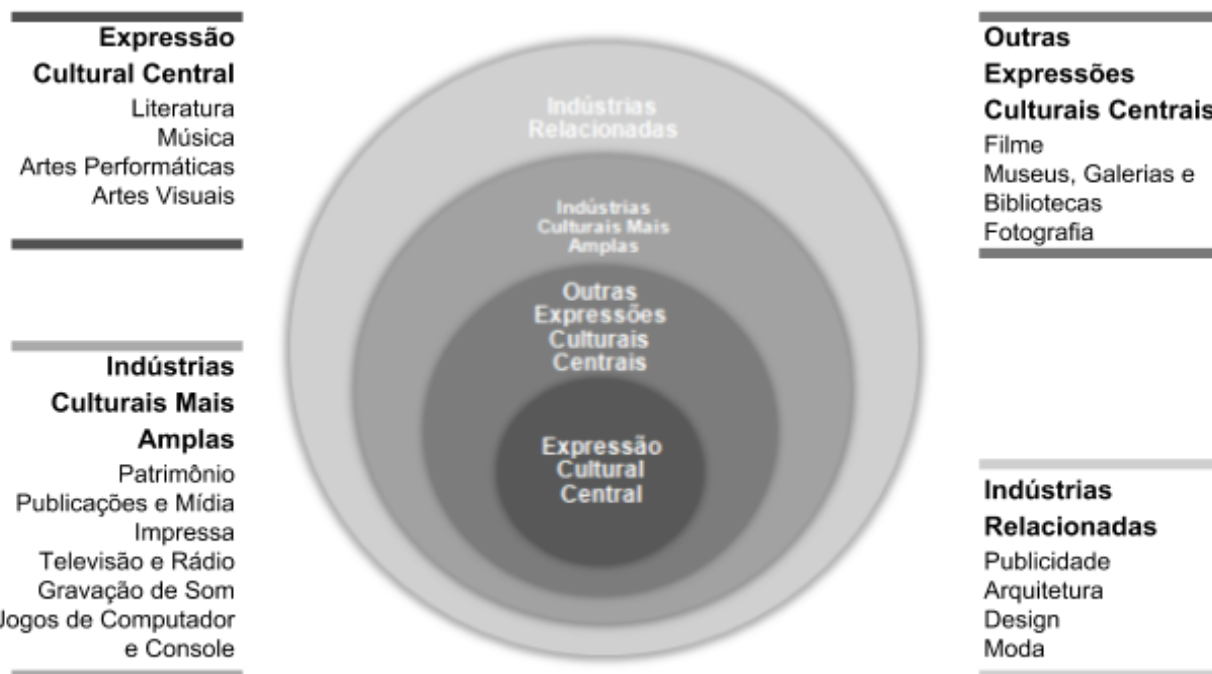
Expressão Cultural Central
Literatura
Música
Artes Performáticas
Artes Visuais

Indústrias Culturais Mais Amplas
Patrimônio
Publicações e Mídia Impressa
Televisão e Rádio
Gravação de Som
Jogos de Computador e Console

Indústrias Relacionadas

Indústrias Culturais Mais Amplas

Outras Expressões Culturais Centrais

Expressão Cultural Central

Outras Expressões Culturais Centrais
Filme
Museus, Galerias e Bibliotecas
Fotografia

Indústrias Relacionadas
Publicidade
Arquitetura
Design
Moda